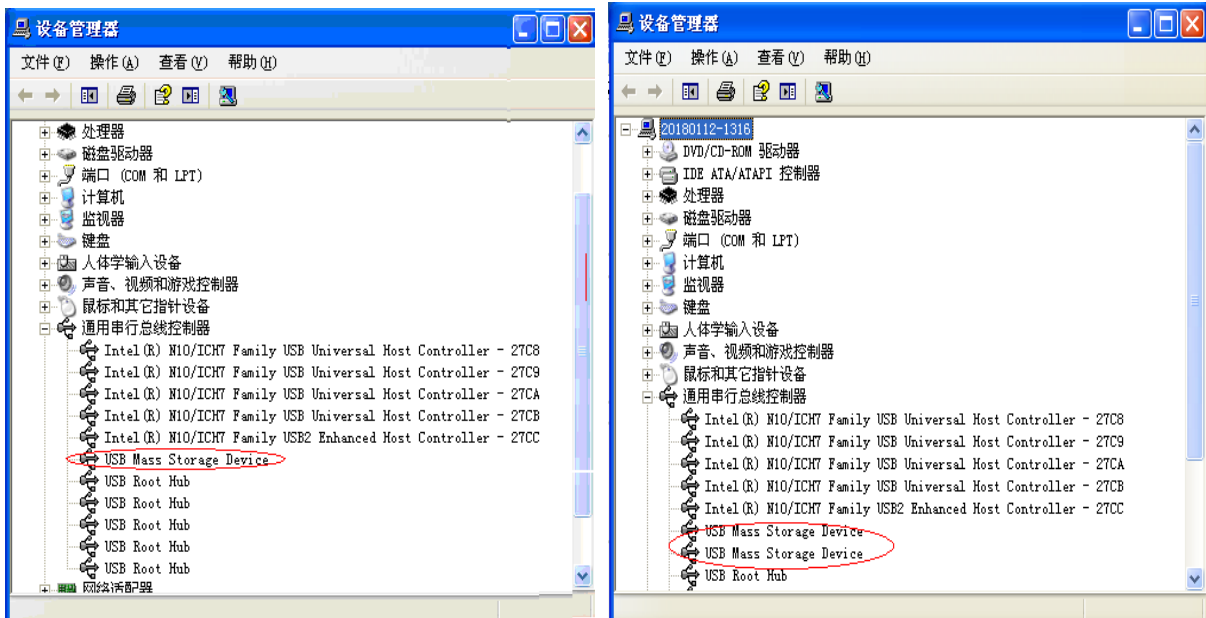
设备管理器

文件(F) 操作(A) 查看(V) 帮助(H)

处理器
磁盘驱动器
端口 (COM 和 LPT)
计算机
监视器
键盘
人体学输入设备
声音、视频和游戏控制器
鼠标和其它指针设备
通用串行总线控制器
Intel(R) N10/ICH7 Family USB Universal Host Controller - 27C8
Intel(R) N10/ICH7 Family USB Universal Host Controller - 27C9
Intel(R) N10/ICH7 Family USB Universal Host Controller - 27CA
Intel(R) N10/ICH7 Family USB Universal Host Controller - 27CB
Intel(R) N10/ICH7 Family USB2 Enhanced Host Controller - 27CC
USB Mass Storage Device
USB Root Hub
USB Root Hub
USB Root Hub
USB Root Hub
USB Root Hub
网络适配器

设备管理器

文件(F) 操作(A) 查看(V) 帮助(H)

20180112-1316
DVD/CD-ROM 驱动器
IDE ATA/ATAPI 控制器
处理器
磁盘驱动器
端口 (COM 和 LPT)
计算机
监视器
键盘
人体学输入设备
声音、视频和游戏控制器
鼠标和其它指针设备
通用串行总线控制器
Intel(R) N10/ICH7 Family USB Universal Host Controller - 27C8
Intel(R) N10/ICH7 Family USB Universal Host Controller - 27C9
Intel(R) N10/ICH7 Family USB Universal Host Controller - 27CA
Intel(R) N10/ICH7 Family USB Universal Host Controller - 27CB
Intel(R) N10/ICH7 Family USB2 Enhanced Host Controller - 27CC
USB Mass Storage Device
USB Mass Storage Device
USB Root Hub